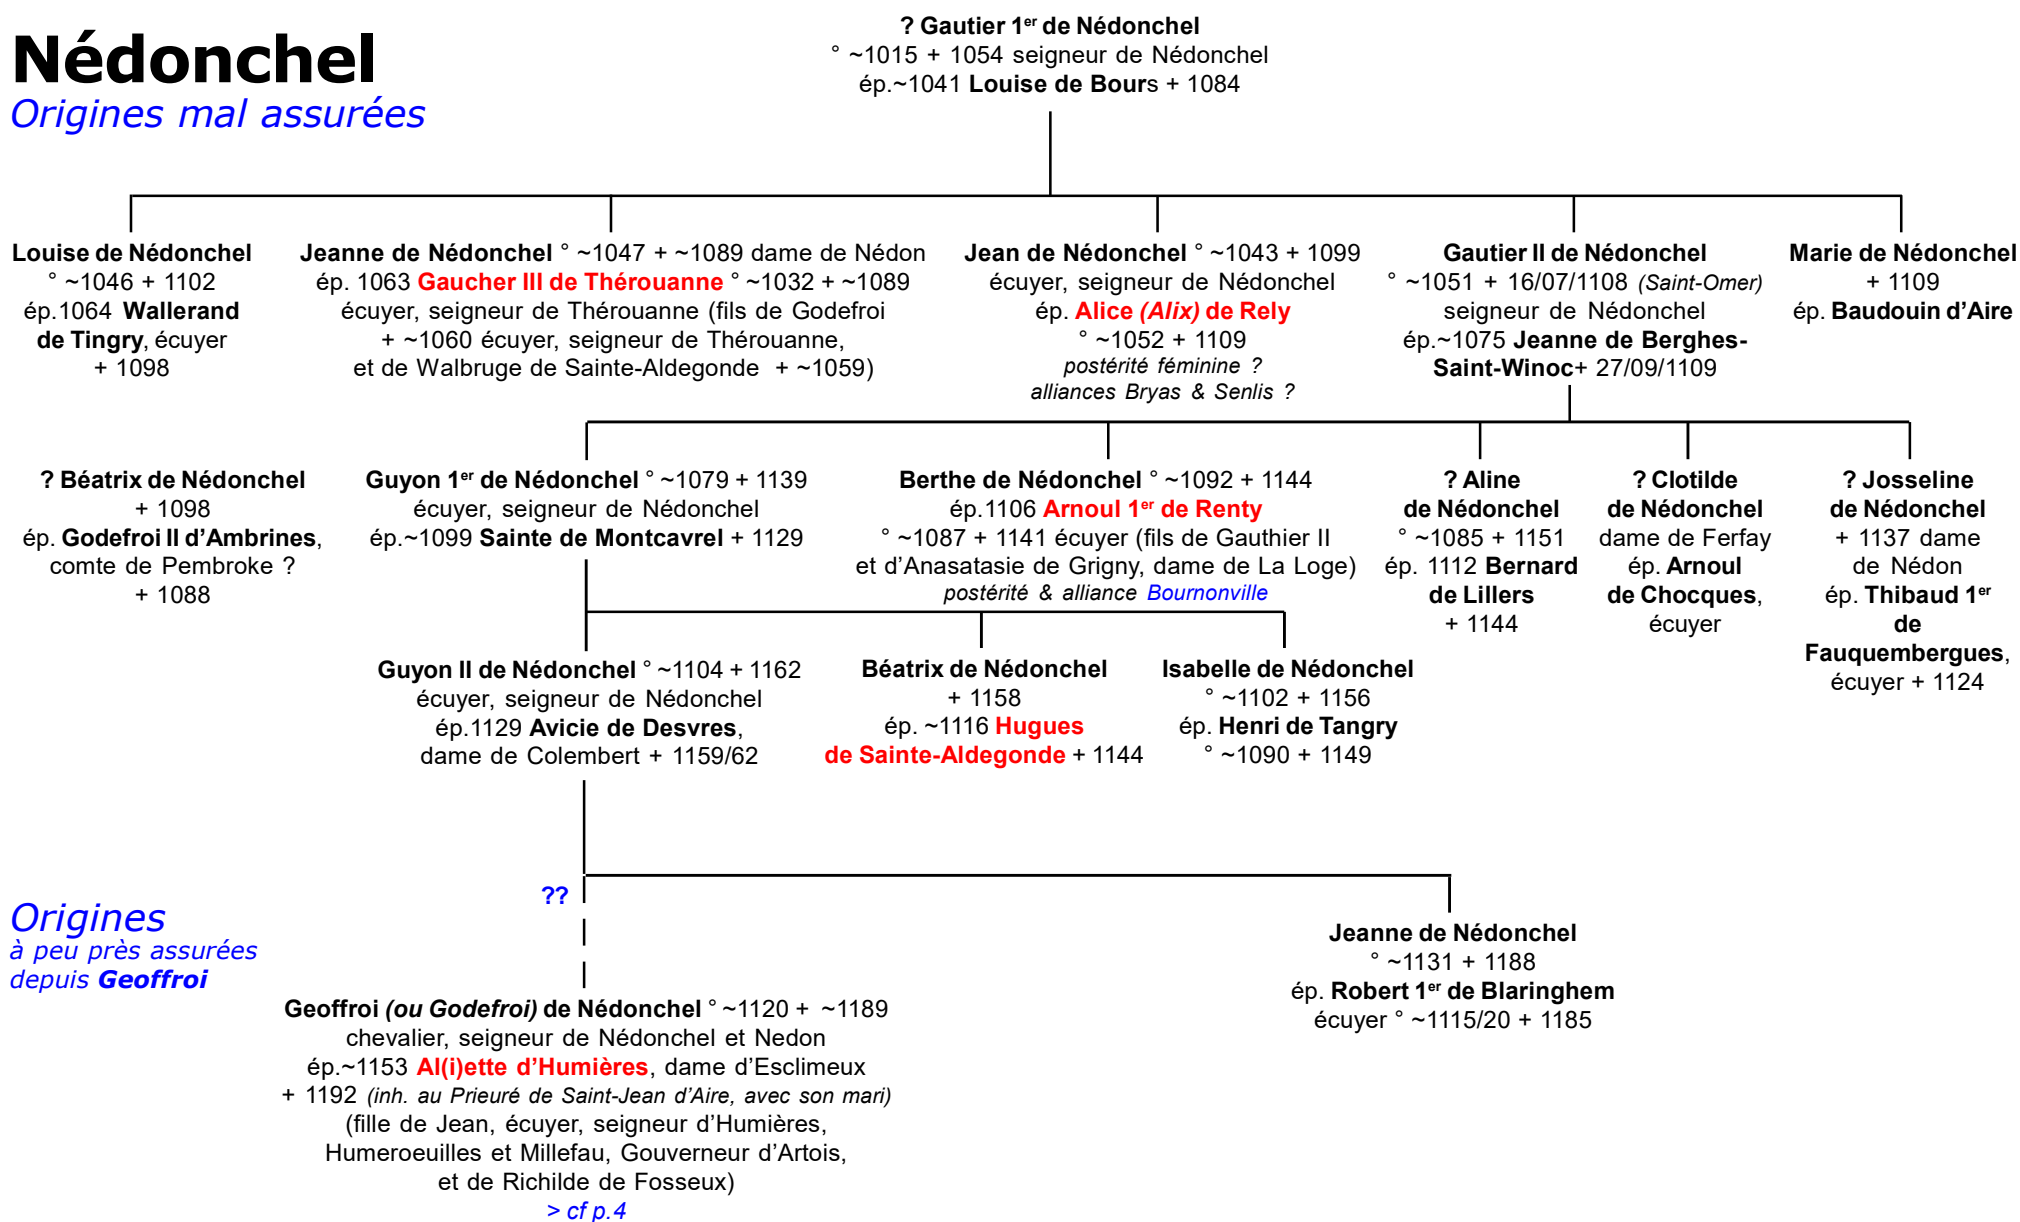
Nédonchel
Origines mal assurées

? Gautier 1$^{er}$ de Nédonchel
° ~1015 + 1054 seigneur de Nédonchel
ép.~1041 Louise de Bours + 1084

Louise de Nédonchel
° ~1046 + 1102
ép.1064 Wallerand de Tingry, écuyer
+ 1098

Jeanne de Nédonchel ° ~1047 + ~1089 dame de Nédon
ép. 1063 Gaucher III de Thérouanne ° ~1032 + ~1089
écuyer, seigneur de Thérouanne (fils de Godefroi + ~1060 écuyer, seigneur de Thérouanne,
et de Walbruge de Sainte-Aldegonde + ~1059)

Jean de Nédonchel ° ~1043 + 1099
écuyer, seigneur de Nédonchel
ép. Alice (Alix) de Rely
° ~1052 + 1109
postérité féminine ?
alliances Bryas & Senlis ?

Gautier II de Nédonchel
° ~1051 + 16/07/1108 (Saint-Omer)
seigneur de Nédonchel
ép.~1075 Jeanne de Berghes-Saint-Winoc+ 27/09/1109

Marie de Nédonchel
+ 1109
ép. Baudouin d'Aire

? Béatrix de Nédonchel
+ 1098
ép. Godefroi II d'Ambrines, comte de Pembroke ?
+ 1088

Guyon 1$^{er}$ de Nédonchel ° ~1079 + 1139
écuyer, seigneur de Nédonchel
ép.~1099 Sainte de Montcavrel + 1129

Berthe de Nédonchel ° ~1092 + 1144
ép.1106 Arnoul 1$^{er}$ de Renty
° ~1087 + 1141 écuyer (fils de Gauthier II
et d'Anasatasie de Grigny, dame de La Loge)
postérité & alliance Bournonville

? Aline de Nédonchel
° ~1085 + 1151
ép. 1112 Bernard de Lillers
+ 1144

? Clotilde de Nédonchel
dame de Ferfay
ép. Arnoul de Chocques,
écuyer

? Josseline de Nédonchel
+ 1137 dame de Nédon
ép. Thibaud 1$^{er}$ de Fauquembergues,
écuyer + 1124

Guyon II de Nédonchel ° ~1104 + 1162
écuyer, seigneur de Nédonchel
ép.1129 Avicie de Desvres,
dame de Colembert + 1159/62

Béatrix de Nédonchel
+ 1158
ép. ~1116 Hugues de Sainte-Aldegonde + 1144

Isabelle de Nédonchel
° ~1102 + 1156
ép. Henri de Tangry
° ~1090 + 1149

??

Origines
à peu près assurées
depuis Geoffroi

Geoffroi (ou Godefroi) de Nédonchel ° ~1120 + ~1189
chevalier, seigneur de Nédonchel et Nedon
ép.~1153 Al(i)ette d'Humières, dame d'Esclimeux
+ 1192 (inh. au Prieuré de Saint-Jean d'Aire, avec son mari)
(fille de Jean, écuyer, seigneur d'Humières,
Humeroeuilles et Millefau, Gouverneur d'Artois,
et de Richilde de Fosseux)
> cf p.4

Jeanne de Nédonchel
° ~1131 + 1188
ép. Robert 1$^{er}$ de Blaringhem
écuyer ° ~1115/20 + 1185